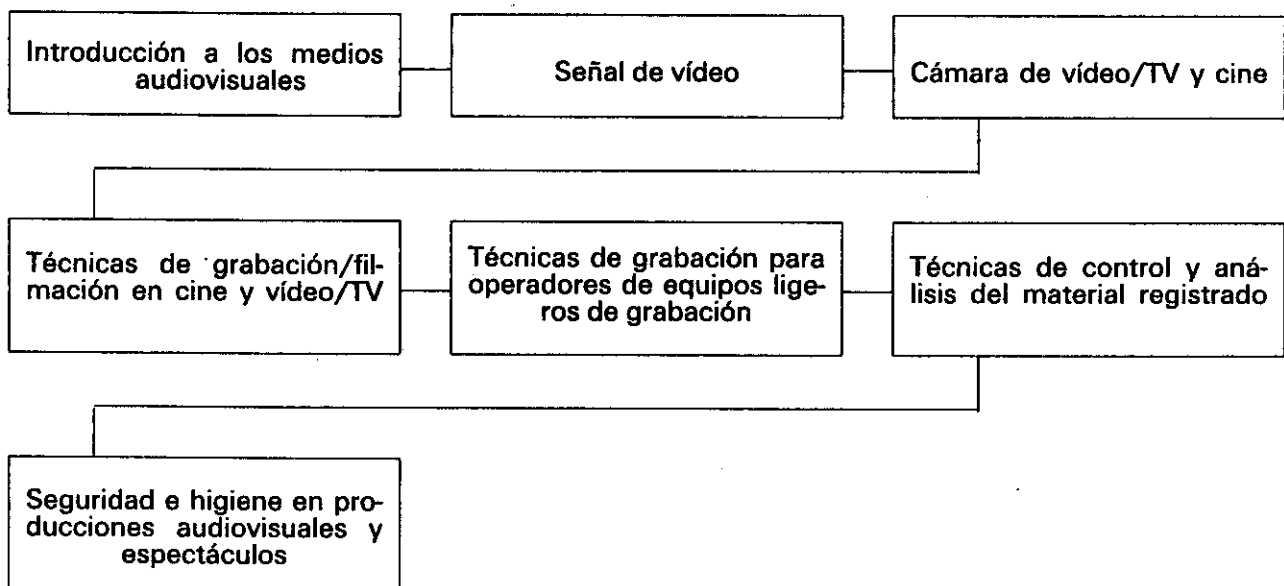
Introducción a los medios audiovisuales

Señal de vídeo

Cámara de vídeo/TV y cine

Técnicas de grabación/filmación en cine y vídeo/TV

Técnicas de grabación para operadores de equipos ligeros de grabación

Técnicas de control y análisis del material registrado

Seguridad e higiene en producciones audiovisuales y espectáculos